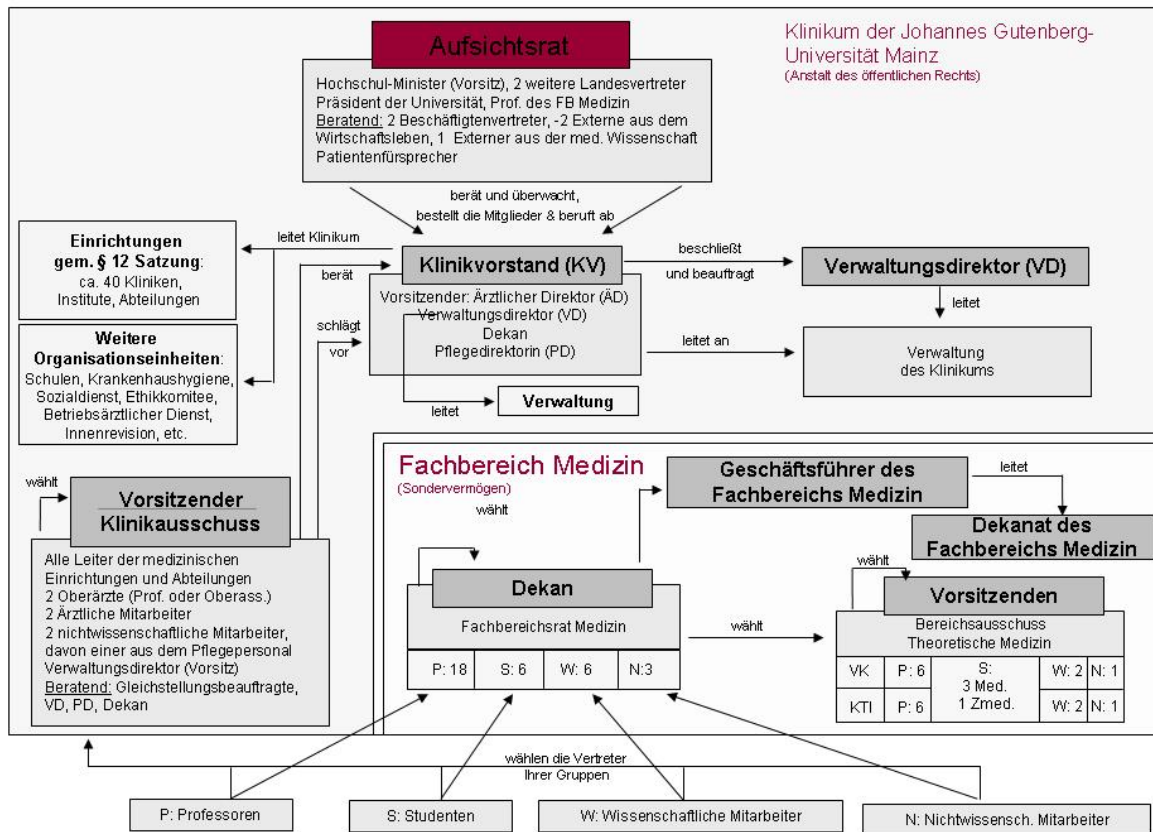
Aufsichtsrat

Klinikum der Johannes Gutenberg-Universität Mainz
(Anstalt des öffentlichen Rechts)

Hochschul-Minister (Vorsitz), 2 weitere Landesvertreter
Präsident der Universität, Prof. des FB Medizin
Beratend: 2 Beschäftigtenvertreter, -2 Externe aus dem Wirtschaftsleben, 1 Externer aus der med. Wissenschaft
Patientenfürsprecher

berät und überwacht, bestellt die Mitglieder & beruft ab

Einrichtungen gem. § 12 Satzung:
ca. 40 Kliniken, Institute, Abteilungen

leitet Klinikum

berät

Klinikvorstand (KV)

beschließt

und beauftragt

Verwaltungsdirektor (VD)

leitet

Vorsitzender: Ärztlicher Direktor (ÄD)
Verwaltungsdirektor (VD)
Dekan
Pflegedirektorin (PD)

schlägt

vor

leitet an

Verwaltung des Klinikums

Weitere Organisationseinheiten:
Schulen, Krankenhaushygiene, Sozialdienst, Ethikkomitee, Betriebsärztlicher Dienst, Innenrevision, etc.

leitet

Verwaltung

Fachbereich Medizin
(Sondervermögen)

Geschäftsführer des Fachbereichs Medizin

leitet

wählt

Vorsitzender Klinikausschuss

wählt

Dekanat des Fachbereichs Medizin

Alle Leiter der medizinischen Einrichtungen und Abteilungen
2 Oberärzte (Prof. oder Oberass.)
2 Ärztliche Mitarbeiter
2 nichtwissenschaftliche Mitarbeiter, davon einer aus dem Pflegepersonal
Verwaltungsdirektor (Vorsitz)
Beratend: Gleichstellungsbeauftragte, VD, PD, Dekan

Dekan

wählt

Vorsitzenden

Fachbereichsrat Medizin

wählt

Bereichsausschuss Theoretische Medizin

| P: 18 | S: 6 | W: 6 | N:3 |
|---|---|---|---|

| VK | P: 6 | S: 3 Med. 1 Zmed. | W: 2 | N: 1 |
|---|---|---|---|---|
| KTI | P: 6 | | W: 2 | N: 1 |

wählen die Vertreter ihrer Gruppen

P: Professoren

S: Studenten

W: Wissenschaftliche Mitarbeiter

N: Nichtwissensch. Mitarbeiter